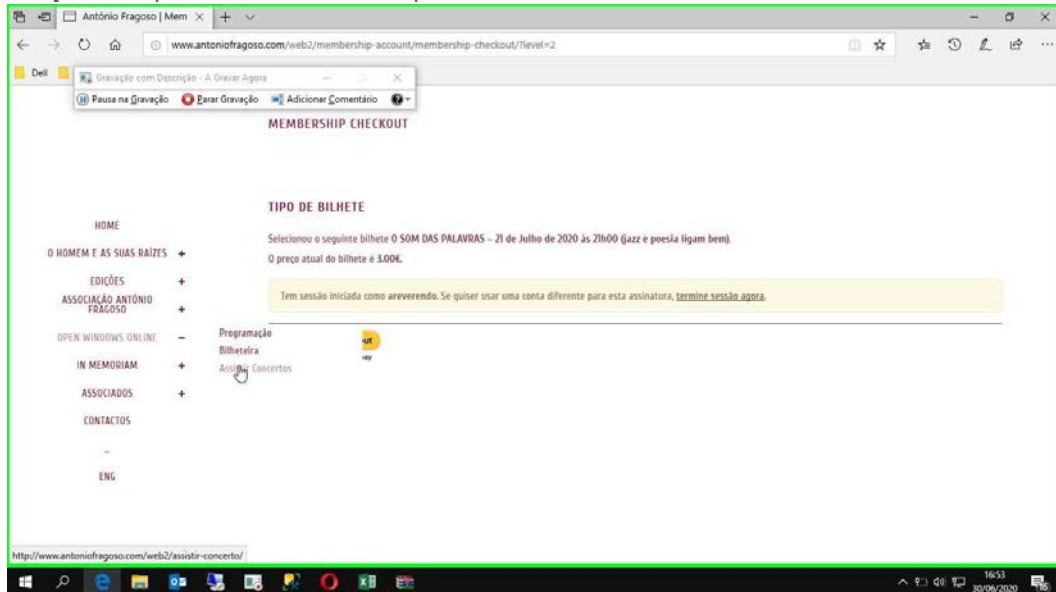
António Fragoso | Mem ×

www.antoniofragoso.com/web2/membership-account/membership-checkout/?level=2

Dell

Gravação com Descrição - A Gravar Agora

Pausa na Gravação   Parar Gravação   Adicionar Comentário

MEMBERSHIP CHECKOUT

TIPO DE BILHETE

Selecionou o seguinte bilhete O SOM DAS PALAVRAS – 21 de Julho de 2020 às 21h00 (jazz e poesia ligam bem).

O preço atual do bilhete é 3.00€.

Tem sessão iniciada como areverendo. Se quiser usar uma conta diferente para esta assinatura, termine sessão agora.

HOME

O HOMEM E AS SUAS RAÍZES +

EDIÇÕES +

ASSOCIAÇÃO ANTÓNIO FRAGOSO +

OPEN WINDOWS ONLINE –

IN MEMORIAM +

ASSOCIADOS +

CONTACTOS

–

ENG

Programação

Bilheteira

Assistir Concertos

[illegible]ut

http://www.antoniofragoso.com/web2/assistir-concerto/

16:53
30/06/2020